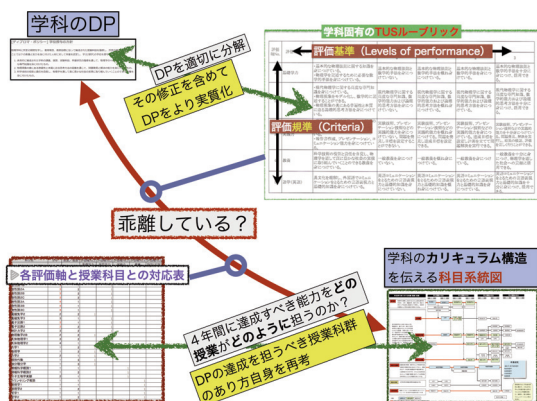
学科のDP

DPを適切に分解

その修正を含めて DPをより実質化

学科固有のTUSルーブリック

評価基準 (Levels of performance)

評価規準 (Criteria)

乖離している？

各評価軸と授業科目との対応表

学科のカリキュラム構造を伝える科目系統図

４年間に達成すべき能力をどの授業がどのように担うのか？

DPの達成を担うべき授業科目のあり方自身を再考